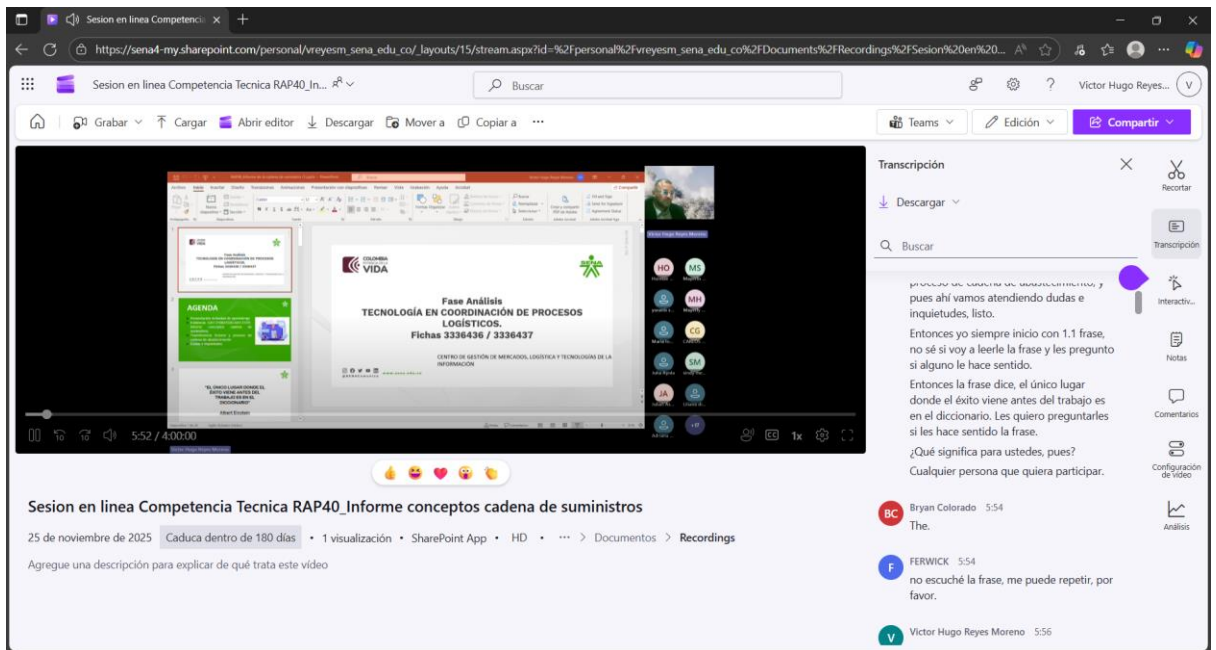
Sesion en linea Competencia ×  +

https://sena4-my.sharepoint.com/personal/vreyesm_sena_edu_co/_layouts/15/stream.aspx?id=%2Fpersonal%2Fvreyesm_sena_edu_co%2FDocuments%2FRecordings%2FSesion%20en%20...

Sesion en linea Competencia Tecnica RAP40_In...

Buscar

Victor Hugo Reyes... V

Grabar  Cargar  Abrir editor  Descargar  Mover a  Copiar a  ···

Teams  Edición  Compartir

COLOMBIA VIDA

Fase Análisis
TECNOLOGÍA EN COORDINACIÓN DE PROCESOS LOGÍSTICOS.
Fichas 3336436 / 3336437

CENTRO DE GESTIÓN DE MERCADOS, LOGÍSTICA Y TECNOLOGÍAS DE LA INFORMACIÓN

AGENDA

"EL ÚNICO LUGAR DONDE EL ÉXITO VIENE ANTES DEL TRABAJO ES EN EL DICCIONARIO"
Albert Einstein

HO MS MH CG SM JA +31

5:52 / 4:00:00

1x

Sesion en linea Competencia Tecnica RAP40_Informe conceptos cadena de suministros

25 de noviembre de 2025  Caduca dentro de 180 días  • 1 visualización • SharePoint App • HD • ··· > Documentos > Recordings

Agregue una descripción para explicar de qué trata este video

Transcripción

Descargar

Buscar

proceso de cadena de abastecimiento, y pues ahí vamos atendiendo dudas e inquietudes, listo.

Entonces yo siempre inicio con 1.1 frase, no sé si voy a leerle la frase y les pregunto si alguno le hace sentido.

Entonces la frase dice, el único lugar donde el éxito viene antes del trabajo es en el diccionario. Les quiero preguntarles si les hace sentido la frase.

¿Qué significa para ustedes, pues?

Cualquier persona que quiera participar.

BC Bryan Colorado 5:54
The.

F FERWICK 5:54
no escuché la frase, me puede repetir, por favor.

V Victor Hugo Reyes Moreno 5:56

Recortar
Transcripción
Interactiv...
Notas
Comentarios
Configuración de video
Análisis